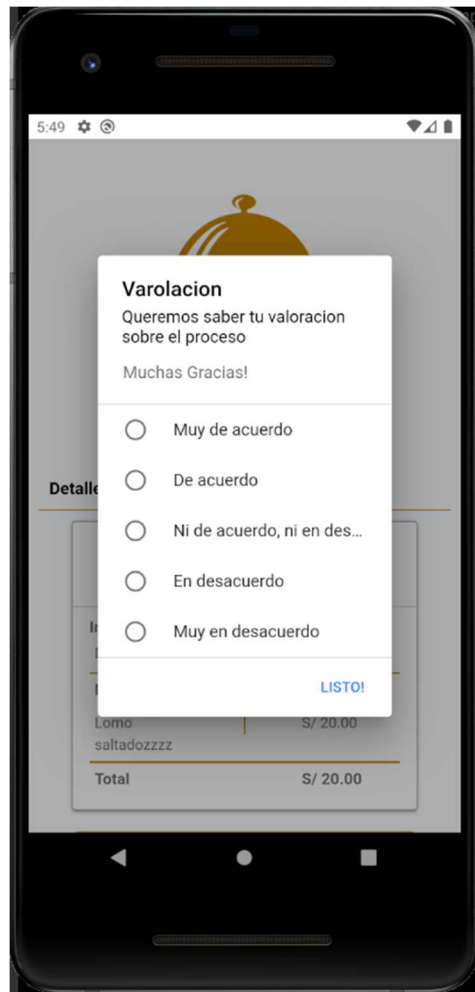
5:49

Varolacion
Queremos saber tu valoracion sobre el proceso

Muchas Gracias!

Muy de acuerdo

De acuerdo

Ni de acuerdo, ni en des...

En desacuerdo

Muy en desacuerdo

LISTO!

Detalle

Lomo saltadozzzz S/ 20.00

Total S/ 20.00